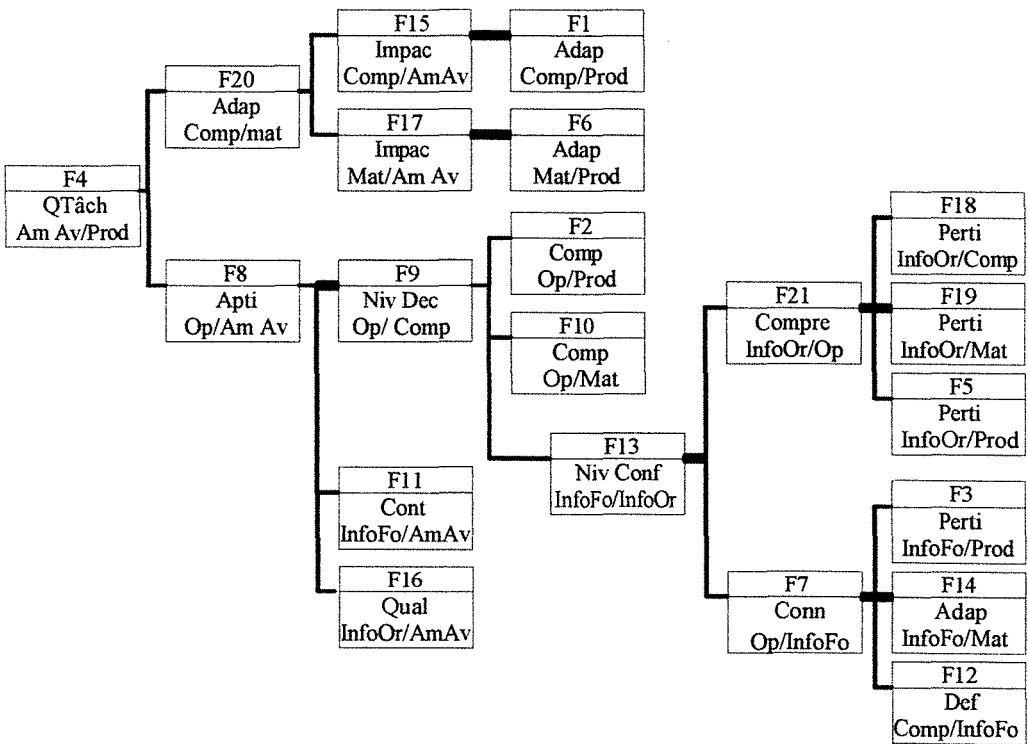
F4
QTâch
Am Av/Prod

F20
Adap
Comp/mat

F15
Impac
Comp/AmAv

F1
Adap
Comp/Prod

F17
Impac
Mat/Am Av

F6
Adap
Mat/Prod

F8
Apti
Op/Am Av

F9
Niv Dec
Op/ Comp

F2
Comp
Op/Prod

F10
Comp
Op/Mat

F13
Niv Conf
InfoFo/InfoOr

F21
Compre
InfoOr/Op

F18
Perti
InfoOr/Comp

F19
Perti
InfoOr/Mat

F5
Perti
InfoOr/Prod

F11
Cont
InfoFo/AmAv

F16
Qual
InfoOr/AmAv

F7
Conn
Op/InfoFo

F3
Perti
InfoFo/Prod

F14
Adap
InfoFo/Mat

F12
Def
Comp/InfoFo